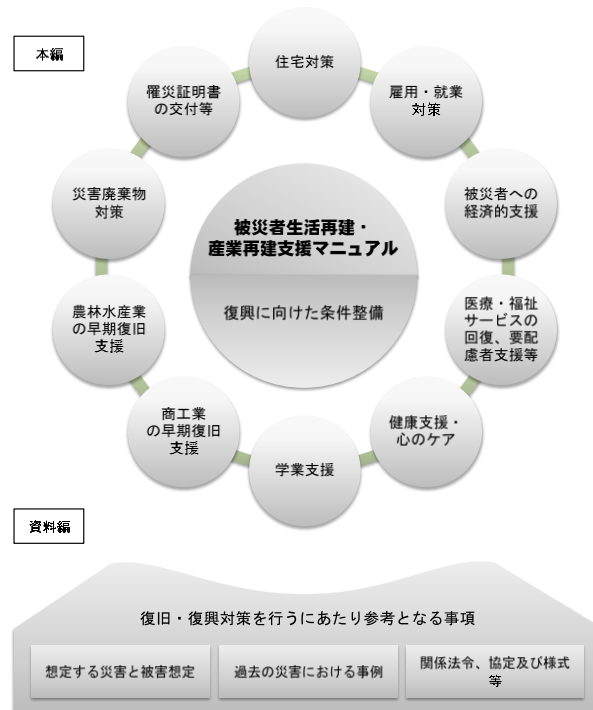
本編

住宅対策

雇用・就業対策

被災者への経済的支援

医療・福祉サービスの回復、要配慮者支援等

健康支援・心のケア

学業支援

商工業の早期復旧支援

農林水産業の早期復旧支援

災害廃棄物対策

罹災証明書の交付等

被災者生活再建・産業再建支援マニュアル

復興に向けた条件整備

資料編

復旧・復興対策を行うにあたり参考となる事項

想定する災害と被害想定

過去の災害における事例

関係法令、協定及び様式等